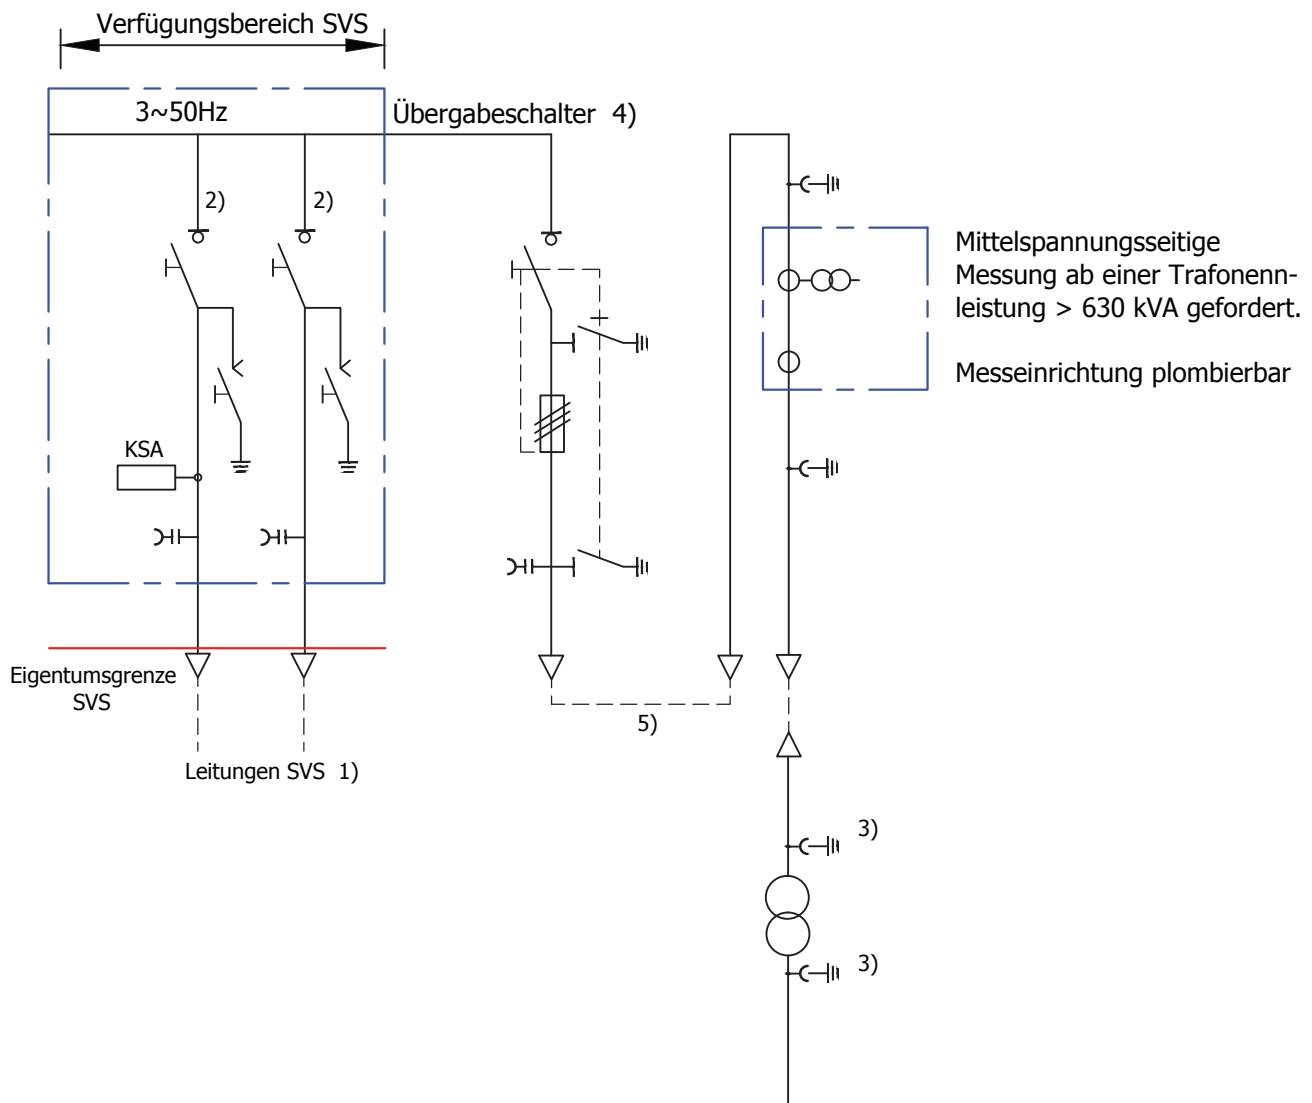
Verfügungsbereich SVS

3~50Hz

Übergabeschalter 4)

2)

2)

Mittelspannungsseitige Messung ab einer Trafonennleistung > 630 kVA gefordert.

Messeinrichtung plombierbar

KSA

Eigentumsgrenze SVS

5)

Leitungen SVS 1)

3)

3)